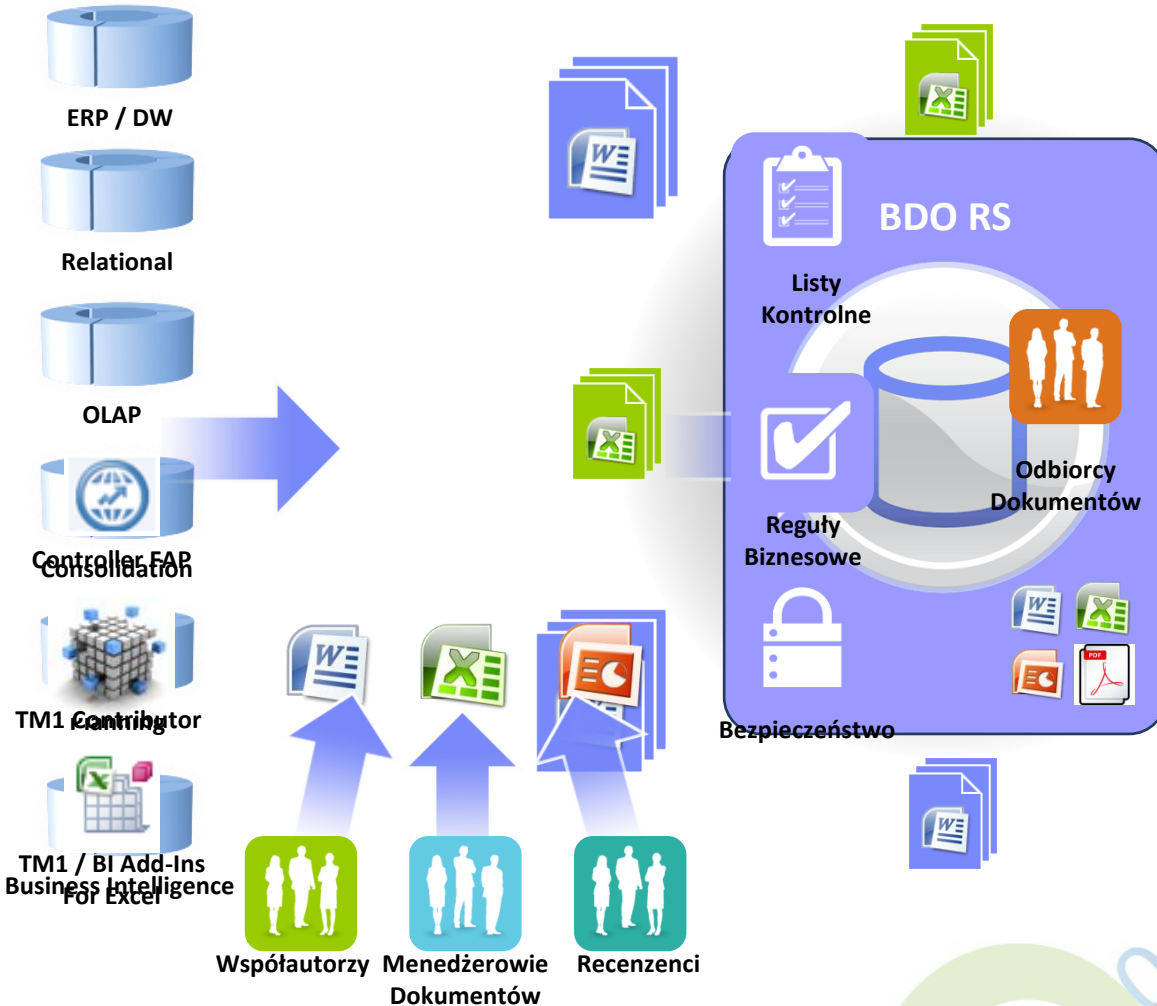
ERP / DW

Relational

OLAP

Controller FAP
Consolidation

TM1 Contributor
Planning

TM1 / BI Add-Ins
Business Intelligence
For Excel

BDO RS

Listy
Kontrolne

Odbiorcy
Dokumentów

Reguły
Biznesowe

Bezpieczeństwo

Współautorzy

Menedżerowie
Dokumentów

Recenzenci